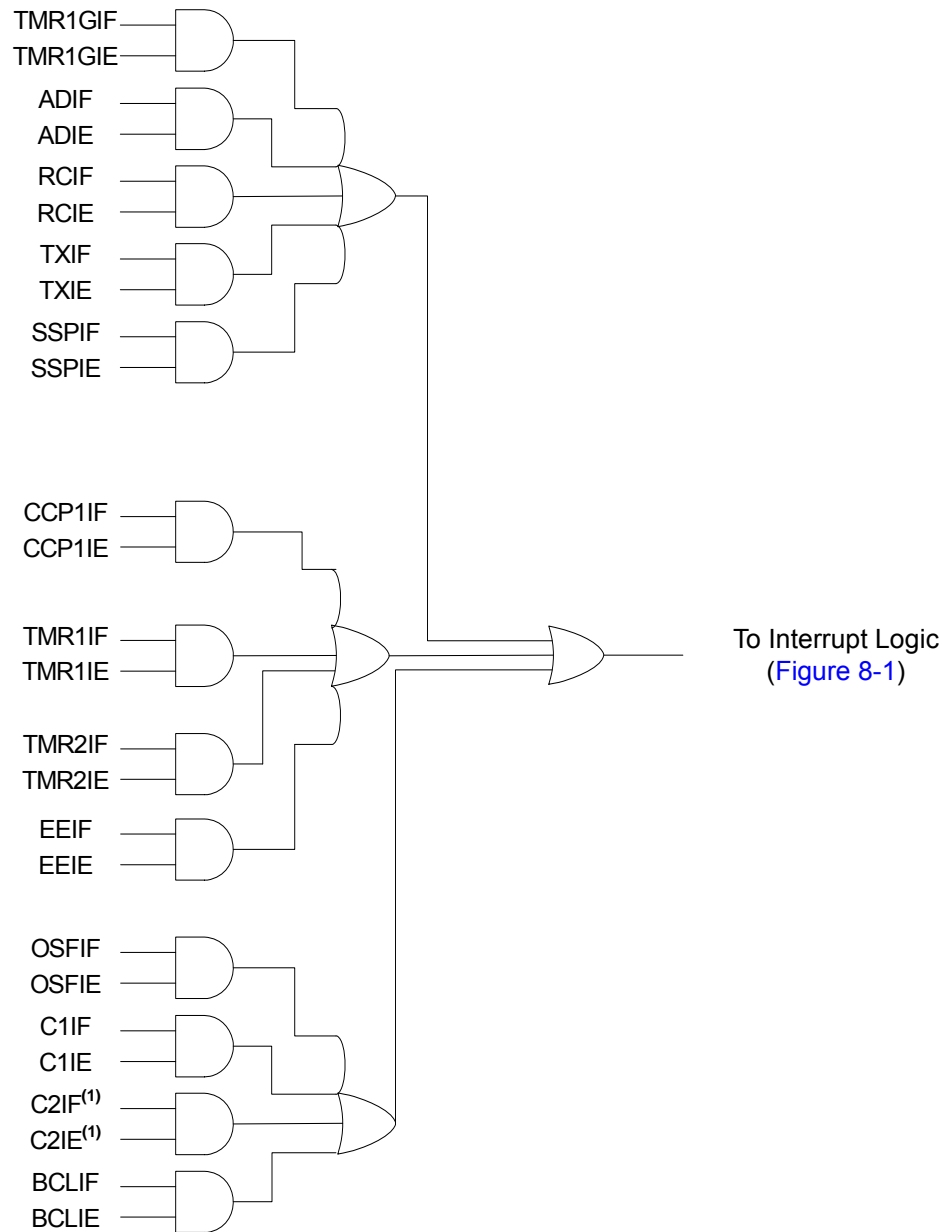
TMR1GIF
TMR1GIE
ADIF
ADIE
RCIF
RCIE
TXIF
TXIE
SSPIF
SSPIE

CCP1IF
CCP1IE
TMR1IF
TMR1IE
TMR2IF
TMR2IE
EEIF
EEIE

OSFIF
OSFIE
C1IF
C1IE
C2IF$^{(1)}$
C2IE$^{(1)}$
BCLIF
BCLIE

To Interrupt Logic
(Figure 8-1)